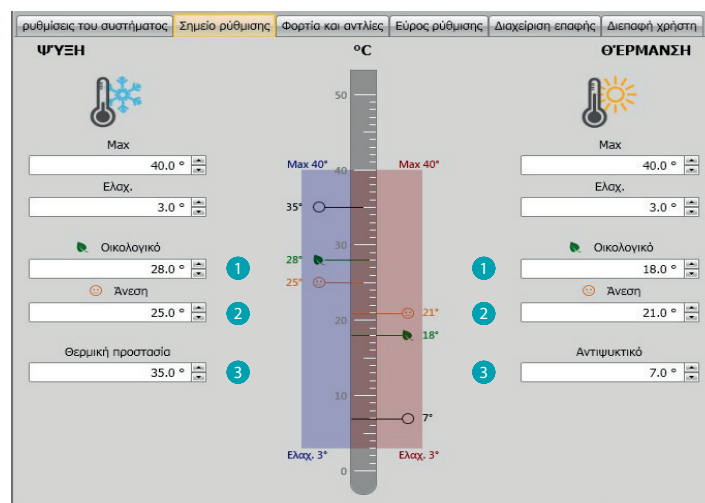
ρυθμίσεις του συστήματος | Σημείο ρύθμισης | Φορτία και αντλίες | Εύρος ρύθμισης | Διαχείριση επαφής | Διεπαφή χρήστη

ΨΥΞΗ

Max
40.0 °
Ελαχ.
3.0 °
Οικολογικό
28.0 °
Άνεση
25.0 °
Θερμική προστασία
35.0 °

1
2
3

°C
50
40
30
20
10
0

Max 40°
35°
28°
25°
Ελαχ. 3°

Max 40°
21°
18°
7°
Ελαχ. 3°

1
2
3

ΘΕΡΜΑΝΣΗ

Max
40.0 °
Ελαχ.
3.0 °
Οικολογικό
18.0 °
Άνεση
21.0 °
Αντιψυκτικό
7.0 °